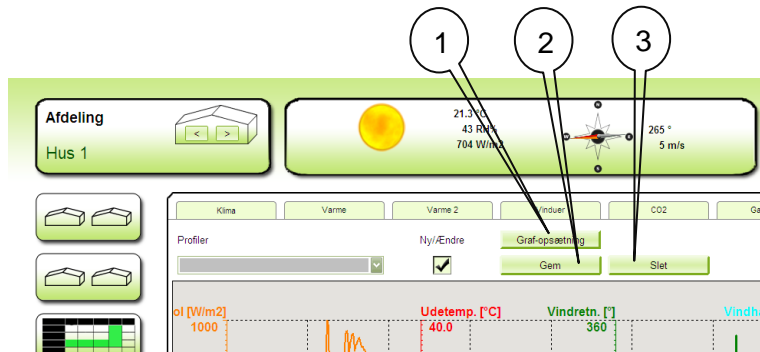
1
2
3

Afdeling
Hus 1
<
>

21.3 °C
43 RH%
704 W/m2
265 °
5 m/s

Klima
Varme
Varme 2
Vinduer
CO2
Ga

Profiler
Ny/Ændre
Graf-opsætning
Gem
Slet

ol [W/m2]
1000
Udetemp. [°C]
40.0
Vindretn. [°]
360
Vindha